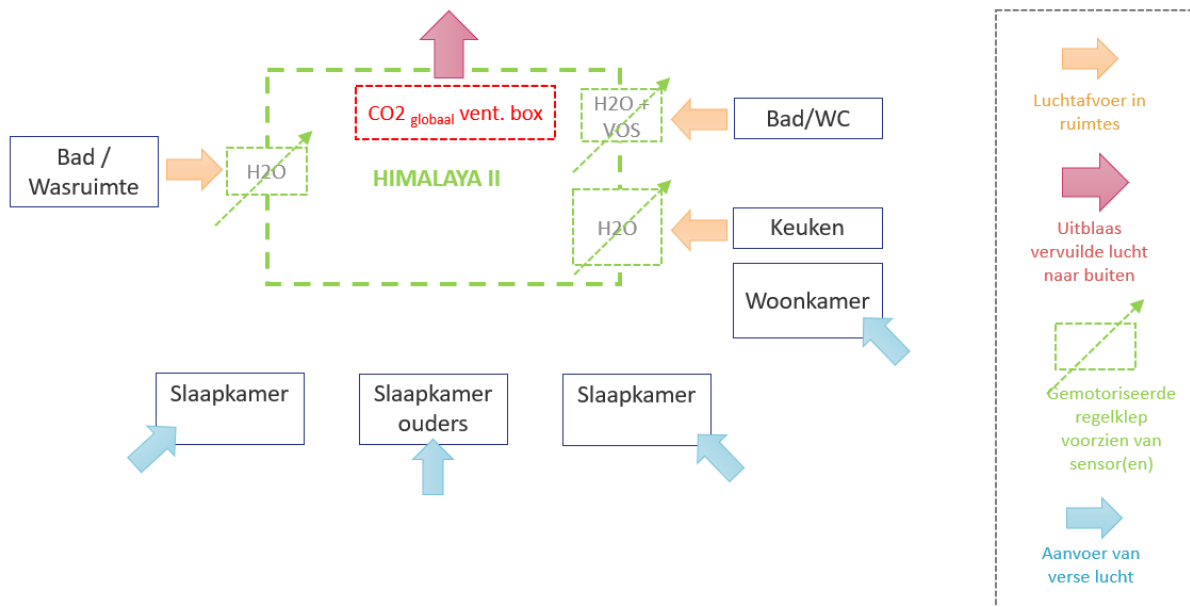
CO2 $_{globaal}$ vent. box

H2O + VOS

Bad/WC

Bad / Wasruimte

H2O

HIMALAYA II

H2O

Keuken

Woonkamer

Slaapkamer

Slaapkamer ouders

Slaapkamer

Luchtafvoer in ruimtes

Uitblaas vervuilde lucht naar buiten

Gemotoriseerde regelklep voorzien van sensor(en)

Aanvoer van verse lucht